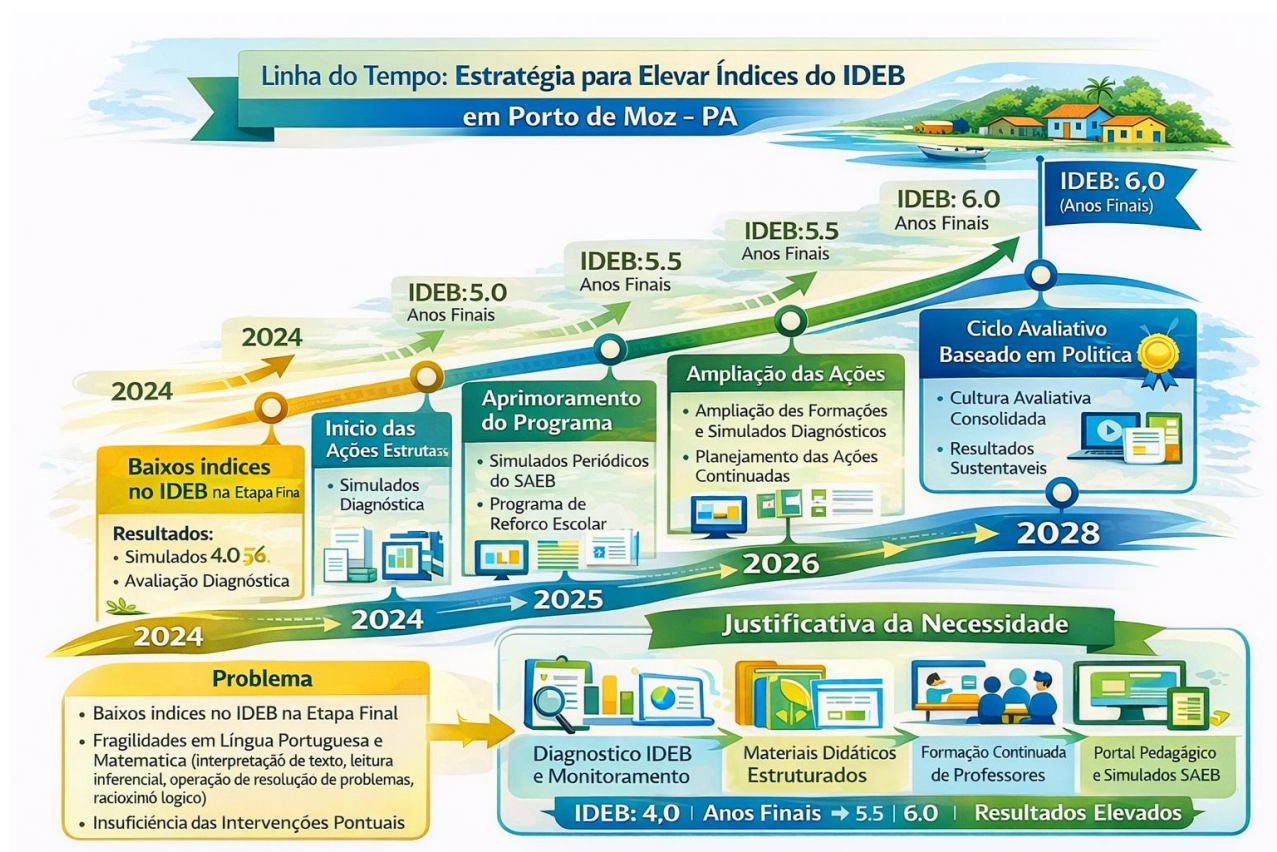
Linha do Tempo: Estratégia para Elevar Índices do IDEB
em Porto de Moz - PA

IDEB: 6,0
(Anos Finais)

IDEB: 6.0
Anos Finais

IDEB:5.5
Anos Finais

IDEB:5.5
Anos Finais

IDEB:5.0
Anos Finais

2024

2024

Baixos indices no IDEB na Etapa Fina
Resultados:
• Simulados 4.0 5̶6.
• Avaliação Diagnóstica

Inicio das Ações Estrutass
• Simulados Diagnóstica

Aprimoramento do Programa
• Simulados Periódicos do SAEB
• Programa de Reforco Escolar

Ampliação das Ações
• Ampliação des Formações e Simulados Diagnósticos
• Planejamento das Ações Continuadas

Ciclo Avaliativo Baseado em Politica
• Cultura Avaliativa Consolidada
• Resultados Sustentaveis

2024
2024
2025
2026
2028

Problema
• Baixos indices no IDEB na Etapa Final
• Fragilidades em Língua Portuguesa e Matematica (interpretação de texto, leitura inferencial, operação de resolução de problemas, racioximó logico)
• Insuficiência das Intervenções Pontuais

Justificativa da Necessidade
Diagnostico IDEB e Monitoramento
Materiais Didáticos Estruturados
Formação Continuada de Professores
Portal Pedagágico e Simulados SAEB

IDEB: 4,0 | Anos Finais → 5.5 | 6.0 | Resultados Elevados